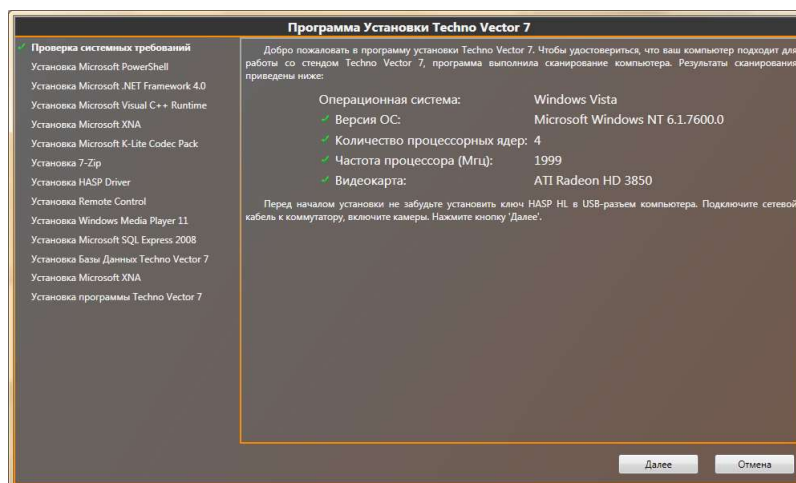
Программа Установки Techno Vector 7

Проверка системных требований
Установка Microsoft PowerShell
Установка Microsoft .NET Framework 4.0
Установка Microsoft Visual C++ Runtime
Установка Microsoft XNA
Установка Microsoft K-Lite Codec Pack
Установка 7-Zip
Установка HASP Driver
Установка Remote Control
Установка Windows Media Player 11
Установка Microsoft SQL Express 2008
Установка Базы Данных Techno Vector 7
Установка Microsoft XNA
Установка программы Techno Vector 7

Добро пожаловать в программу установки Techno Vector 7. Чтобы удостовериться, что ваш компьютер подходит для работы со стендом Techno Vector 7, программа выполнила сканирование компьютера. Результаты сканирования приведены ниже:

| | |
|---|---|
| Операционная система: | Windows Vista |
| Версия ОС: | Microsoft Windows NT 6.1.7600.0 |
| Количество процессорных ядер: | 4 |
| Частота процессора (Мгц): | 1999 |
| Видеокарта: | ATI Radeon HD 3850 |

Перед началом установки не забудьте установить ключ HASP HL в USB-разъем компьютера. Подключите сетевой кабель к коммутатору, включите камеры. Нажмите кнопку 'Далее'.

Далее
Отмена